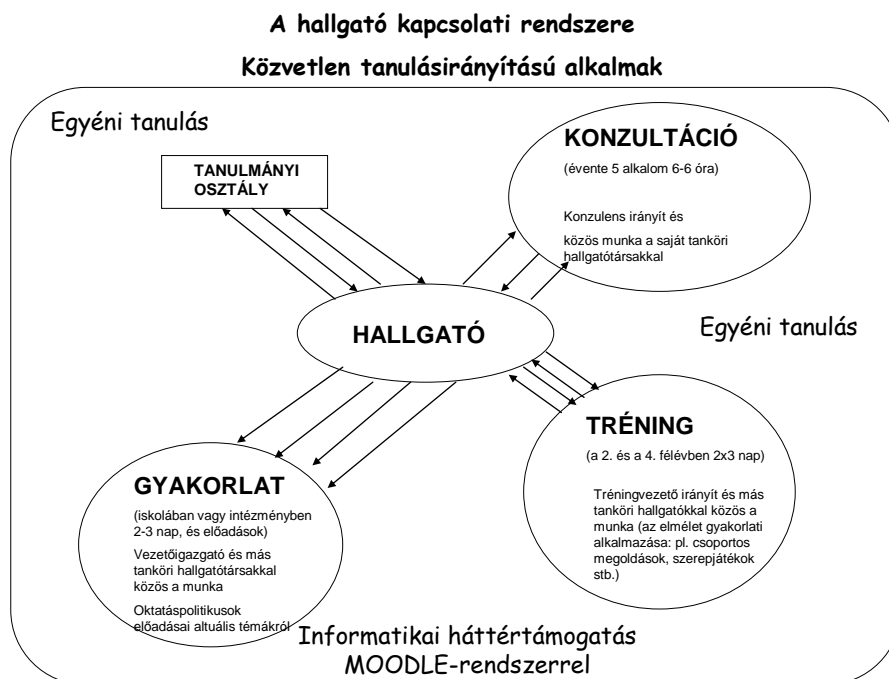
A hallgató kapcsolati rendszere

Közvetlen tanulásirányítású alkalmak

Egyéni tanulás

TANULMÁNYI OSZTÁLY

KONZULTÁCIÓ

(évente 5 alkalom 6-6 óra)

Konzulens irányít és

közös munka a saját tankori hallgatótársakkal

HALLGATÓ

Egyéni tanulás

TRÉNING

(a 2. és a 4. félévben 2x3 nap)

Tréningvezető irányít és más tankori hallgatókkal közös a munka (az elmélet gyakorlati alkalmazása: pl. csoportos megoldások, szerepjátékok stb.)

GYAKORLAT

(iskolában vagy intézményben 2-3 nap, és előadások)

Vezetőigazgató és más tankori hallgatótársakkal közös a munka

Oktatáspolitikusok előadásai altuális témákról

Informatikai háttértámogatás MOODLE-rendszerrel